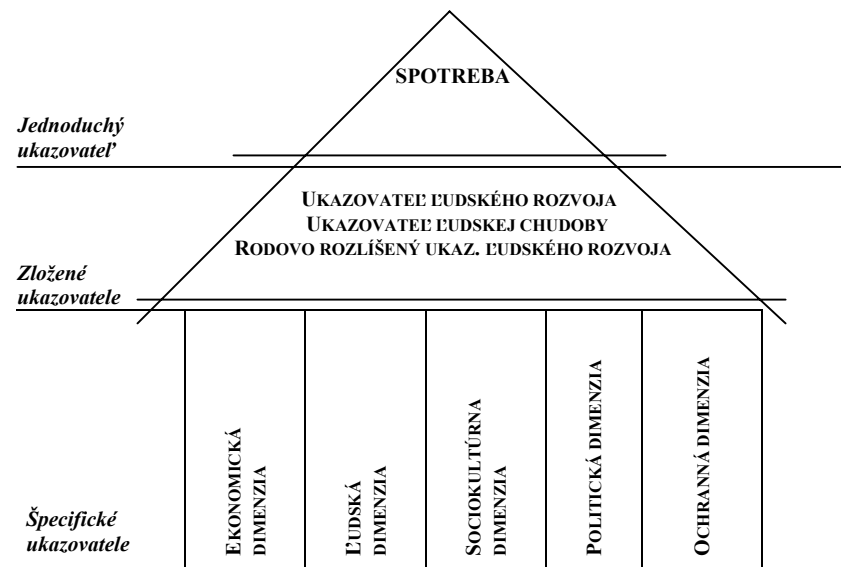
SPOTREBA

Jednoduchý ukazovateľ

UKAZOVATEĽ ĽUDSKÉHO ROZVOJA
UKAZOVATEĽ ĽUDSKEJ CHUDOBY
RODOVO ROZLÍŠENÝ UKAZ. ĽUDSKÉHO ROZVOJA

Zložené ukazovatele

EKONOMICKÁ DIMENZIA

ĽUDSKÁ DIMENZIA

SOCIOKULTÚRNA DIMENZIA

POLITICKÁ DIMENZIA

OCHRANNÁ DIMENZIA

Špecifické ukazovatele